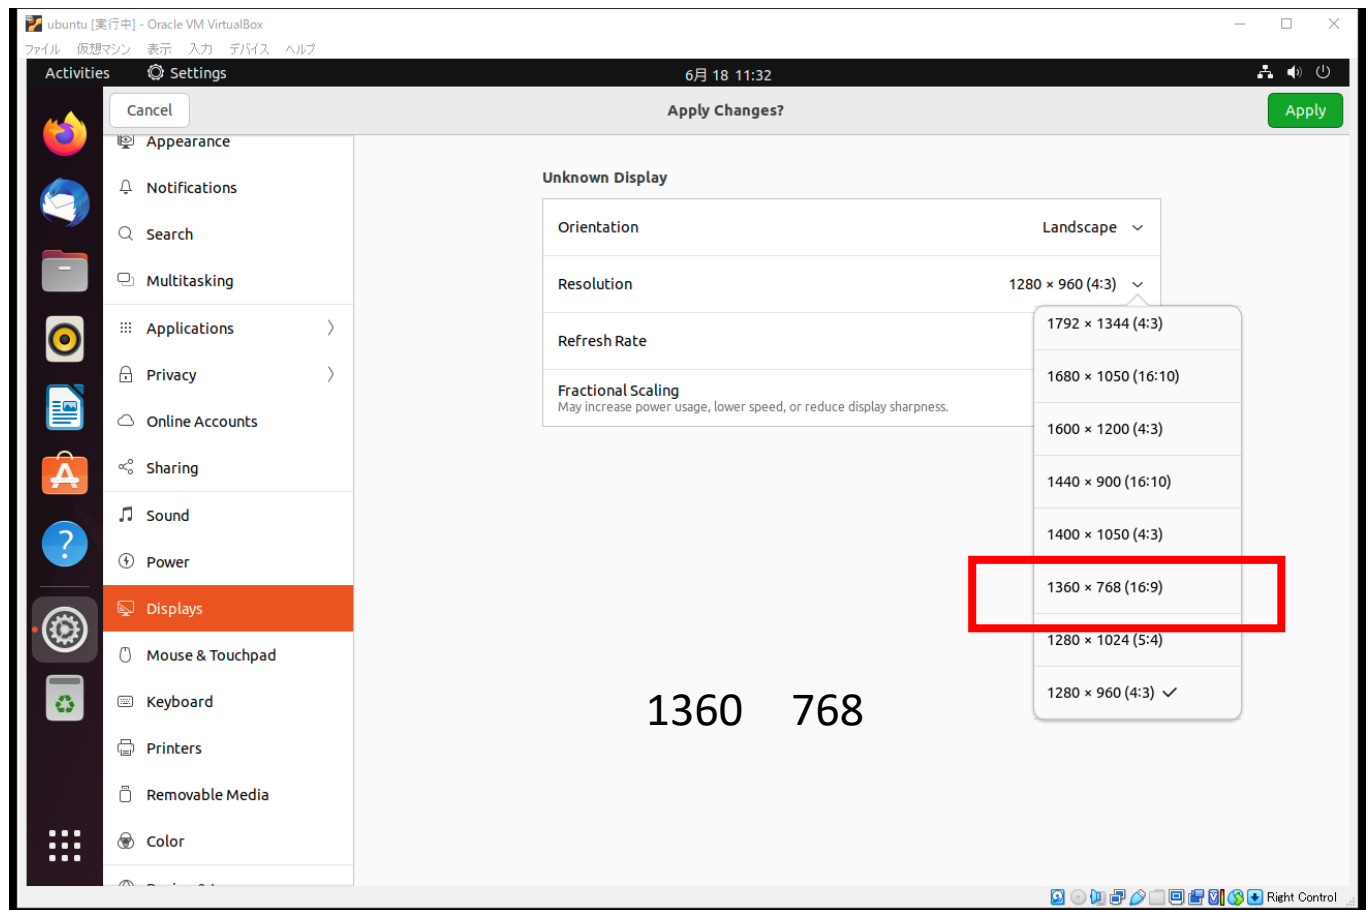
ubuntu [実行中] - Oracle VM VirtualBox
ファイル 仮想マシン 表示 入力 デバイス ヘルプ

Activities Settings 6月 18 11:32

Cancel Apply Changes? Apply

Appearance
Notifications
Search
Multitasking
Applications
Privacy
Online Accounts
Sharing
Sound
Power
Displays
Mouse & Touchpad
Keyboard
Printers
Removable Media
Color
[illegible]

Unknown Display

Orientation Landscape
Resolution 1280 × 960 (4:3)
Refresh Rate
Fractional Scaling
May increase power usage, lower speed, or reduce display sharpness.

1792 × 1344 (4:3)
1680 × 1050 (16:10)
1600 × 1200 (4:3)
1440 × 900 (16:10)
1400 × 1050 (4:3)
1360 × 768 (16:9)
1280 × 1024 (5:4)
1280 × 960 (4:3)

1360 768

Right Control